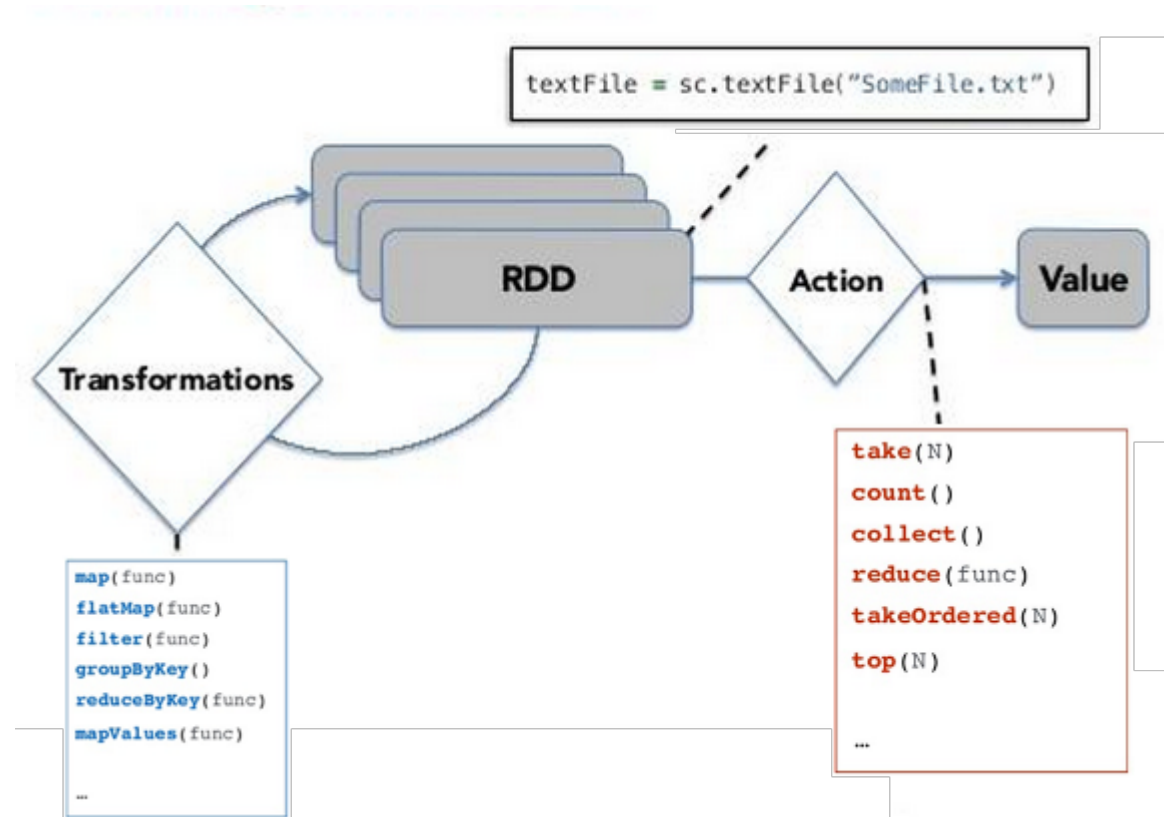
textFile = sc.textFile("SomeFile.txt")

RDD

Action

Value

Transformations

take(N)
count()
collect()
reduce(func)
takeOrdered(N)
top(N)
…

map(func)
flatMap(func)
filter(func)
groupByKey()
reduceByKey(func)
mapValues(func)
…